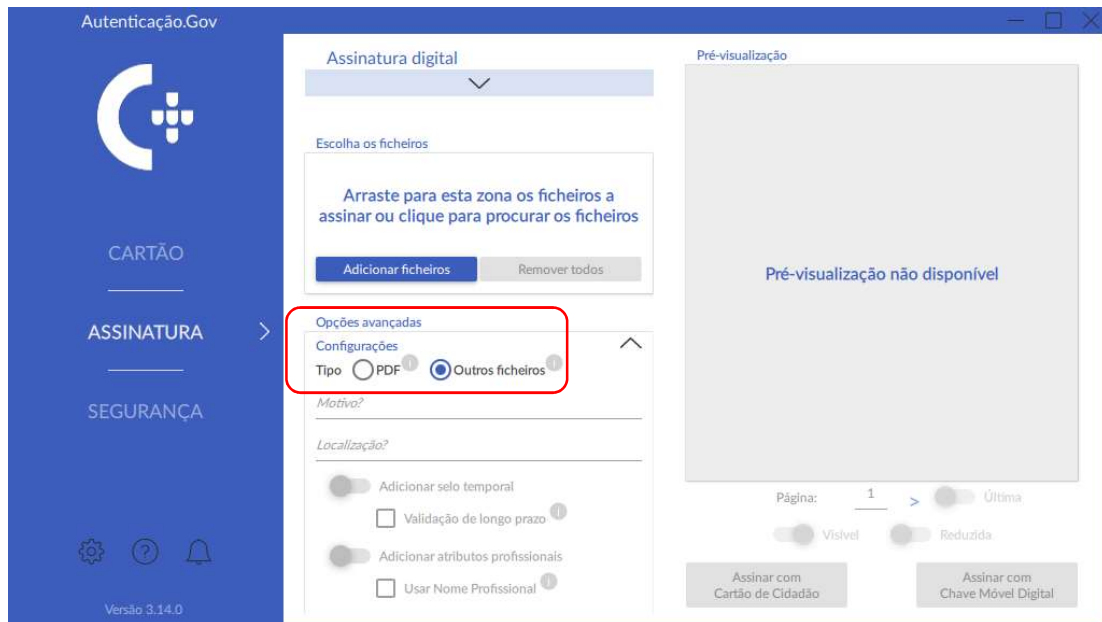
Autenticação.Gov

CARTÃO

ASSINATURA

SEGURANÇA

Versão 3.14.0

Assinatura digital

Escolha os ficheiros

Arraste para esta zona os ficheiros a assinar ou clique para procurar os ficheiros

Adicionar ficheiros

Remover todos

Opções avançadas

Configurações

Tipo PDF Outros ficheiros

Motivo?

Localização?

Adicionar selo temporal

Validação de longo prazo

Adicionar atributos profissionais

Usar Nome Profissional

Pré-visualização

Pré-visualização não disponível

Página: 1 > Última

Visível Reduzida

Assinar com Cartão de Cidadão

Assinar com Chave Móvel Digital